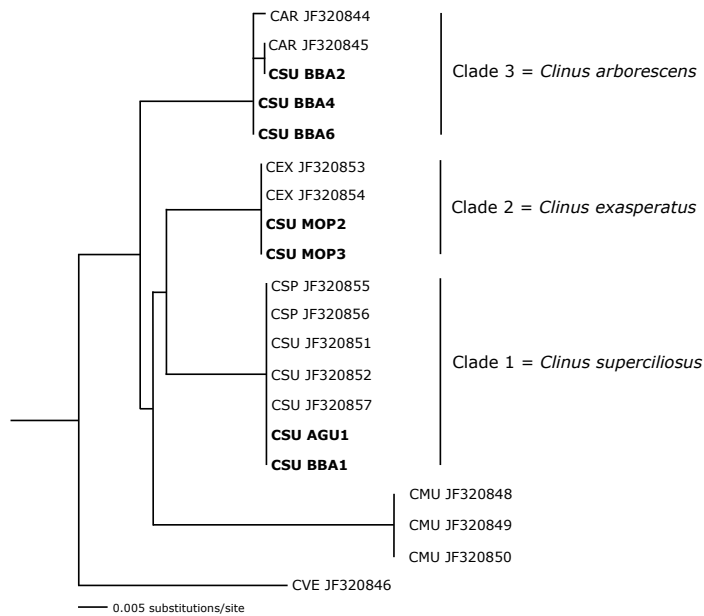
CAR JF320844
CAR JF320845
**CSU BBA2**
**CSU BBA4**
**CSU BBA6**

Clade 3 = *Clinus arborescens*

CEX JF320853
CEX JF320854
**CSU MOP2**
**CSU MOP3**

Clade 2 = *Clinus exasperatus*

CSP JF320855
CSP JF320856
CSU JF320851
CSU JF320852
CSU JF320857
**CSU AGU1**
**CSU BBA1**

Clade 1 = *Clinus superciliosus*

CMU JF320848
CMU JF320849
CMU JF320850

CVE JF320846

0.005 substitutions/site